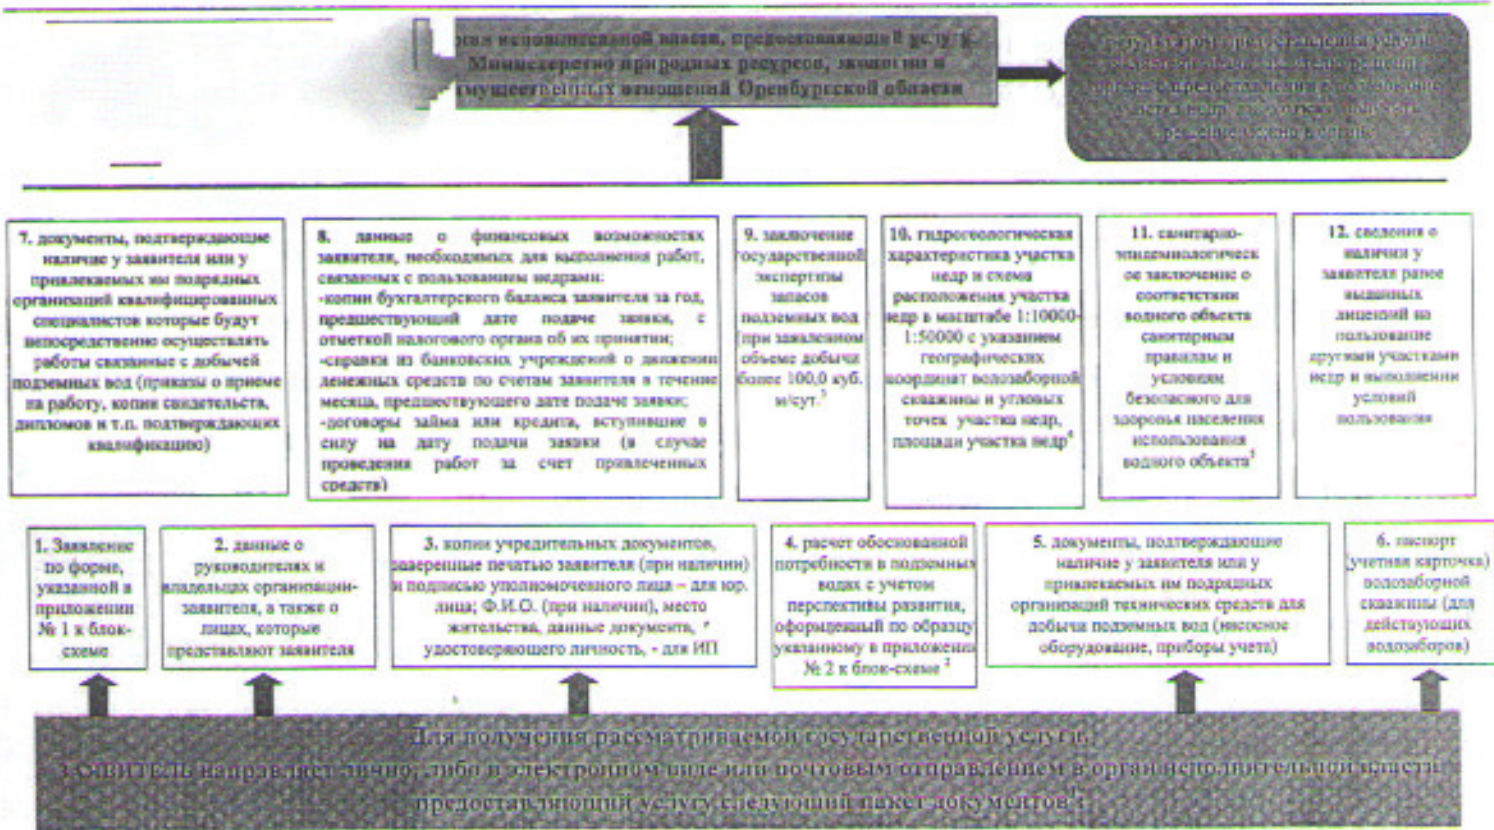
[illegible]ная исполнительной власти, предоставляющий услугу Министерство природных ресурсов, экологии и имущественных отношений Оренбургской области

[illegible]

7. документы, подтверждающие наличие у заявителя или у привлекаемых им подрядных организаций квалифицированных специалистов которые будут непосредственно осуществлять работы связанные с добычей подземных вод (приказы о приеме на работу, копии свидетельства, дипломов и т.п. подтверждающих квалификацию)

8. данные о финансовых возможностях заявителя, необходимых для выполнения работ, связанных с пользованием недрами:
-копии бухгалтерского баланса заявителя за год, предшествующий дате подачи заявки, с отметкой налогового органа об их принятии;
-справки из банковских учреждений о движении денежных средств по счетам заявителя в течение месяца, предшествующего дате подачи заявки;
-договоры займа или кредита, вступившие в силу на дату подачи заявки (в случае проведения работ за счет привлеченных средств)

9. заключение государственной экспертизы запасов подземных вод (при заявленном объеме добычи более 100,0 куб. м/сут.$^{3}$

10. гидрогеологическая характеристика участка недр и схема расположения участка недр в масштабе 1:10000-1:50000 с указанием географических координат водозаборной скважины и угловых точек участка недр, площади участка недр$^{4}$

11. санитарно-эпидемиологическое заключение о соответствии водного объекта санитарным правилам и условиям безопасного для здоровья населения использования водного объекта$^{3}$

12. сведения о наличии у заявителя ранее выданных лицензий на пользование другими участками недр и выполнении условий пользования

1. Заявление по форме, указанной в приложении № 1 к блок-схеме

2. данные о руководителях и владельцах организации-заявителя, а также о лицах, которые представляют заявителя

3. копии учредительных документов, заверенные печатью заявителя (при наличии) и подписью уполномоченного лица – для юр. лица; Ф.И.О. (при наличии), место жительства, данные документа, удостоверяющего личность, - для ИП

4. расчет обоснованной потребности в подземных водах с учетом перспективы развития, оформленный по образцу указанному в приложении № 2 к блок-схеме$^{2}$

5. документы, подтверждающие наличие у заявителя или у привлекаемых им подрядных организаций технических средств для добычи подземных вод (насосное оборудование, приборы учета)

6. паспорт (учетная карточка) водозаборной скважины (для действующих водозаборов)

Для получения рассматриваемой государственной услуги ЗАЯВИТЕЛЬ направляет лично, либо в электронном виде или почтовым отправлением в орган исполнительной власти предоставляющий услугу следующий пакет документов$^{1}$: